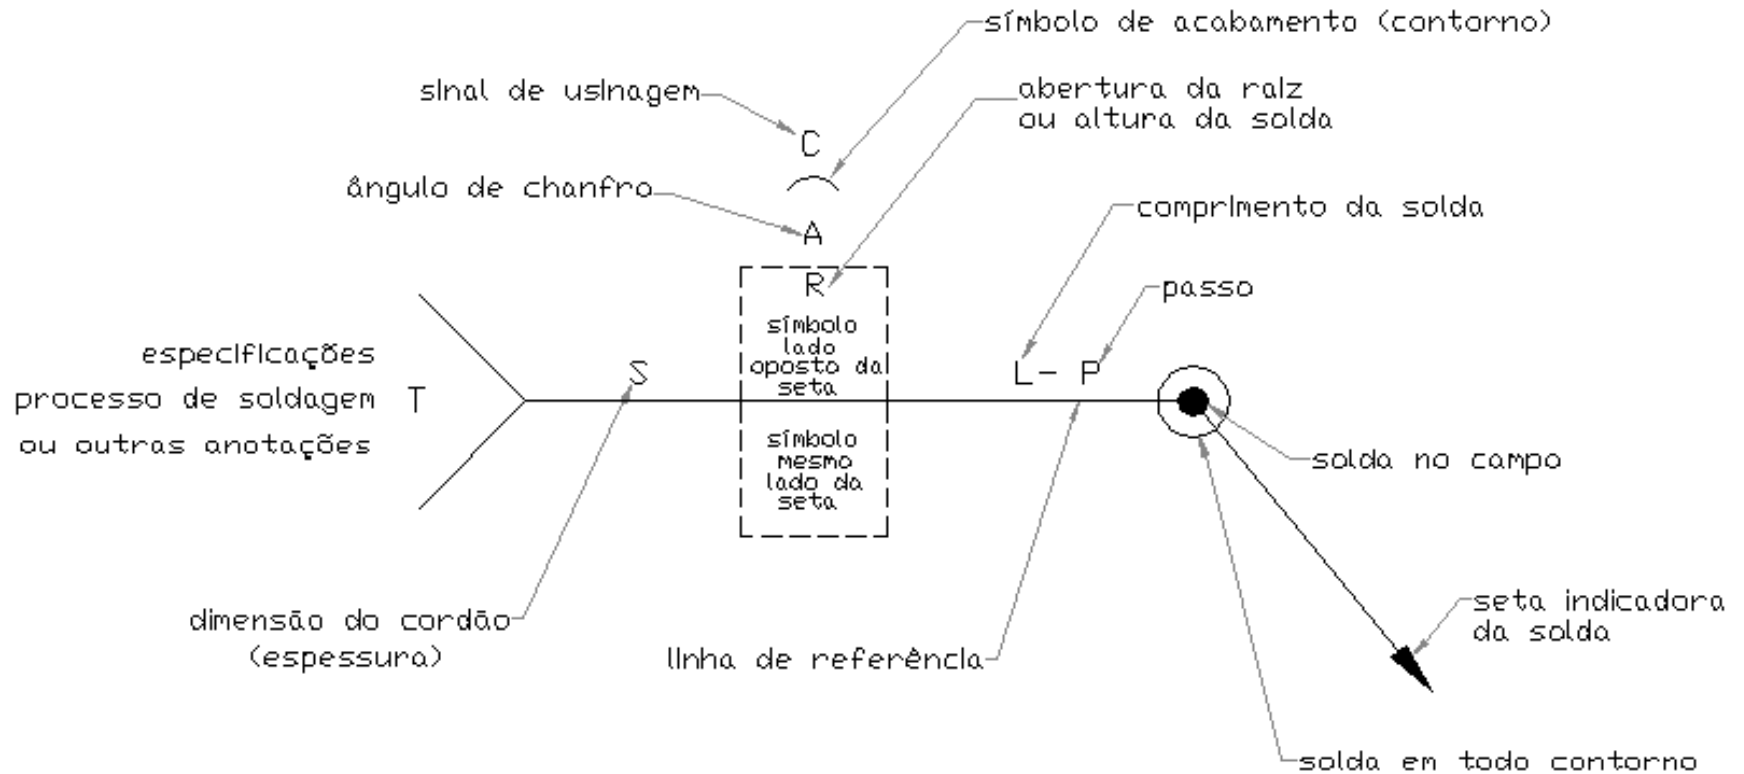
símbolo de acabamento (contorno)

sinal de usinagem

abertura da raiz ou altura da solda

C

ângulo de chanfro

A

comprimento da solda

R

passo

símbolo lado oposto da seta

especificações processo de soldagem ou outras anotações

T

S

L- P

símbolo mesmo lado da seta

solda no campo

dimensão do cordão (espessura)

seta indicadora da solda

linha de referência

solda em todo contorno